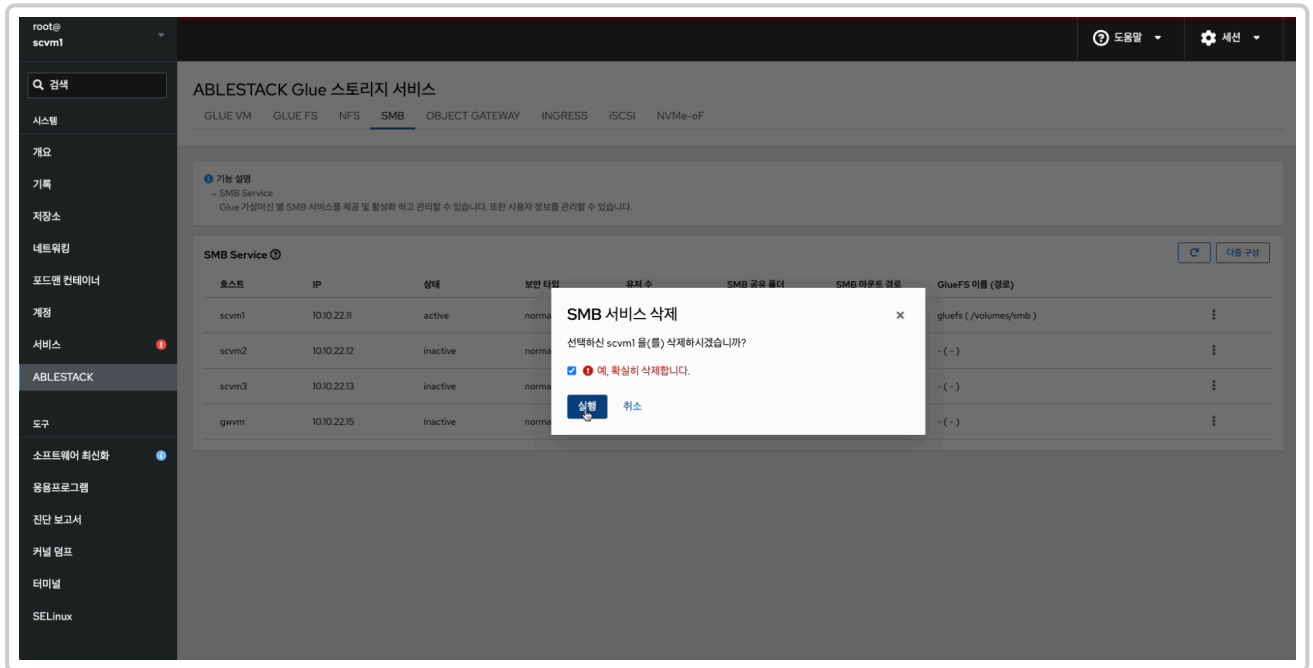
root@
scvm1

검색

시스템

개요

기록

저장소

네트워킹

포드맨 컨테이너

계정

서비스

ABLESTACK

도구

소프트웨어 최신화

응용프로그램

진단 보고서

커널 덤프

터미널

SELinux

도움말

세션

ABLESTACK Glue 스토리지 서비스

GLUE VM GLUE FS NFS SMB OBJECT GATEWAY INGRESS iSCSI NVMe-oF

기능 설명
– SMB Service
Glue 가상머신 별 SMB 서비스를 제공 및 활성화 하고 관리할 수 있습니다. 또한 사용자 정보를 관리할 수 있습니다.

SMB Service

다중 구성

| 호스트 | IP | 상태 | 보안 타입 | 유저 수 | SMB 공유 폴더 | SMB 마운트 경로 | GlueFS 이름 (경로) |
|---|---|---|---|---|---|---|---|
| scvm1 | 10.10.22.11 | active | norma | | | | gluefs ( /volumes/smb ) |
| scvm2 | 10.10.22.12 | inactive | norma | | | | - ( - ) |
| scvm3 | 10.10.22.13 | inactive | norma | | | | - ( - ) |
| gwvm | 10.10.22.15 | inactive | norma | | | | - ( - ) |

SMB 서비스 삭제

선택하신 scvm1 을(를) 삭제하시겠습니까?

예, 확실히 삭제합니다.

실행 취소